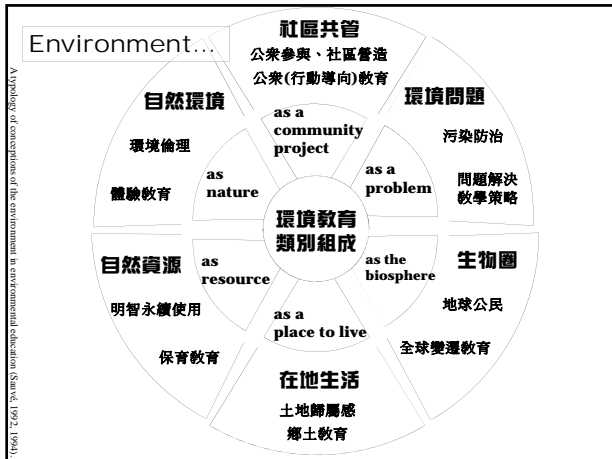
Environment...

A typology of conceptions of the environment in environmental education (Sauvé, 1992, 1994).

社區共管
公眾參與、社區營造
公眾(行動導向)教育

環境問題
污染防治
問題解決
教學策略

生物圈
地球公民
全球變遷教育

在地生活
土地歸屬感
鄉土教育

自然資源
明智永續使用
保育教育

自然環境
環境倫理
體驗教育

as a community project

as a problem

as the biosphere

as a place to live

as resource

as nature

環境教育
類別組成